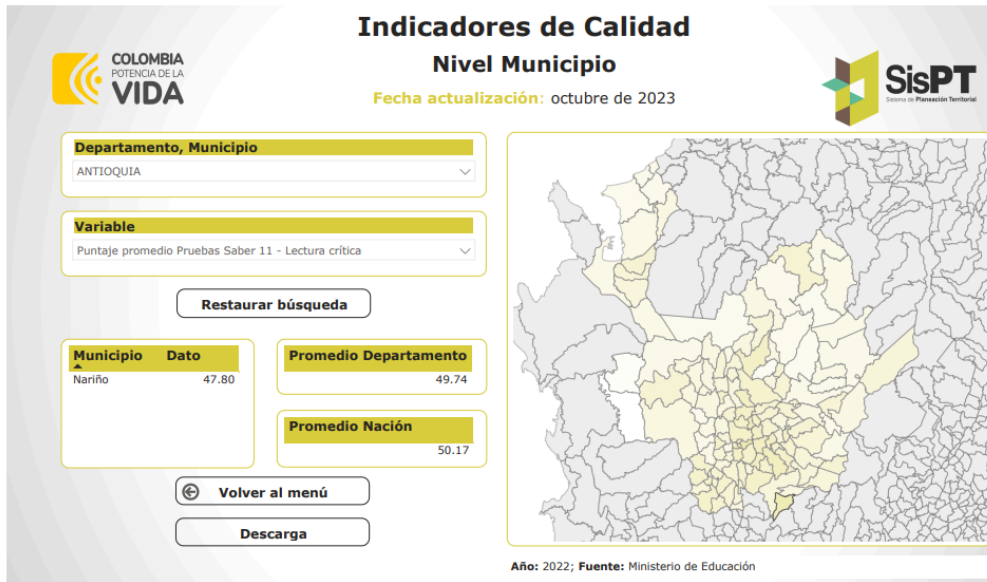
COLOMBIA
POTENCIA DE LA
VIDA

Indicadores de Calidad
Nivel Municipio
Fecha actualización: octubre de 2023

SisPT
Sistema de Planeación Territorial

Departamento, Municipio
ANTIOQUIA

Variable
Puntaje promedio Pruebas Saber 11 - Lectura crítica

Restaurar búsqueda

| Municipio | Dato |
|---|---|
| Nariño | 47.80 |

Promedio Departamento
49.74

Promedio Nación
50.17

Volver al menú

Descarga

Año: 2022; Fuente: Ministerio de Educación